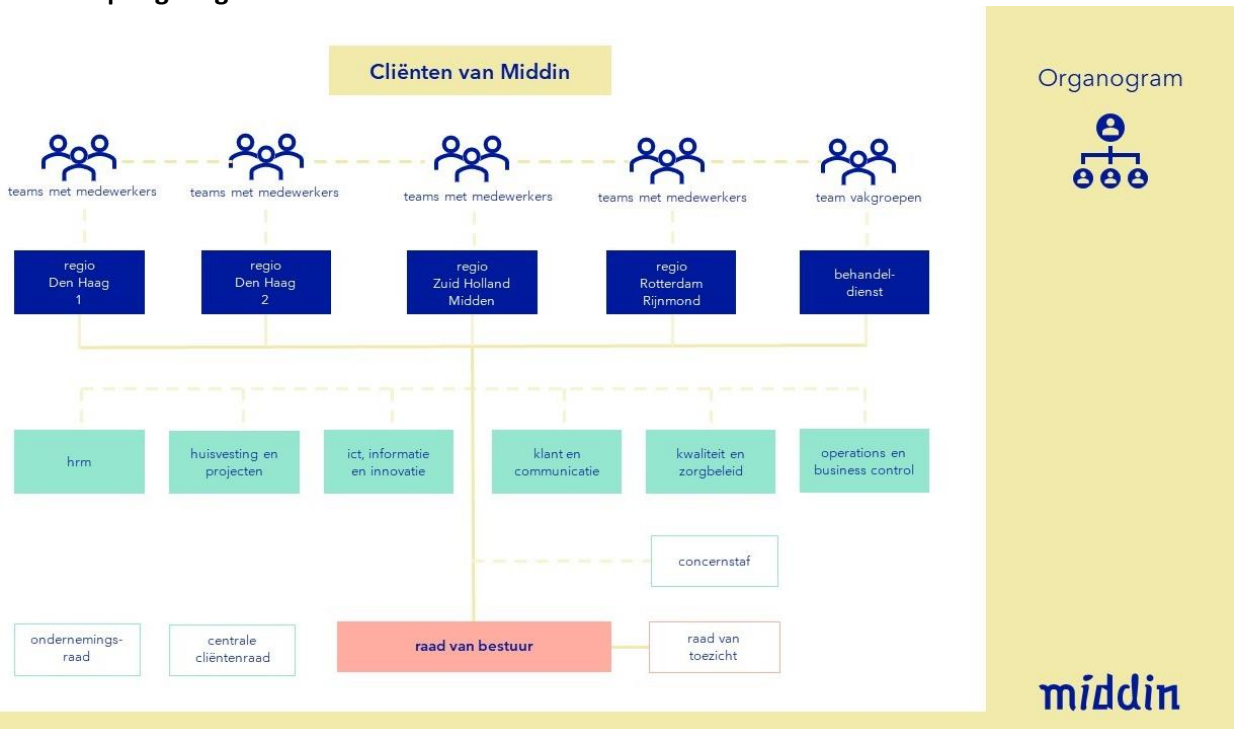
Cliënten van Middin

Organogram

teams met medewerkers
teams met medewerkers
teams met medewerkers
teams met medewerkers
team vakgroepen

regio Den Haag 1
regio Den Haag 2
regio Zuid Holland Midden
regio Rotterdam Rijnmond
behandeldienst

hrm
huisvesting en projecten
ict, informatie en innovatie
klant en communicatie
kwaliteit en zorgbeleid
operations en business control

concernstaf

ondernemingsraad
centrale cliëntenraad
raad van bestuur
raad van toezicht

middin